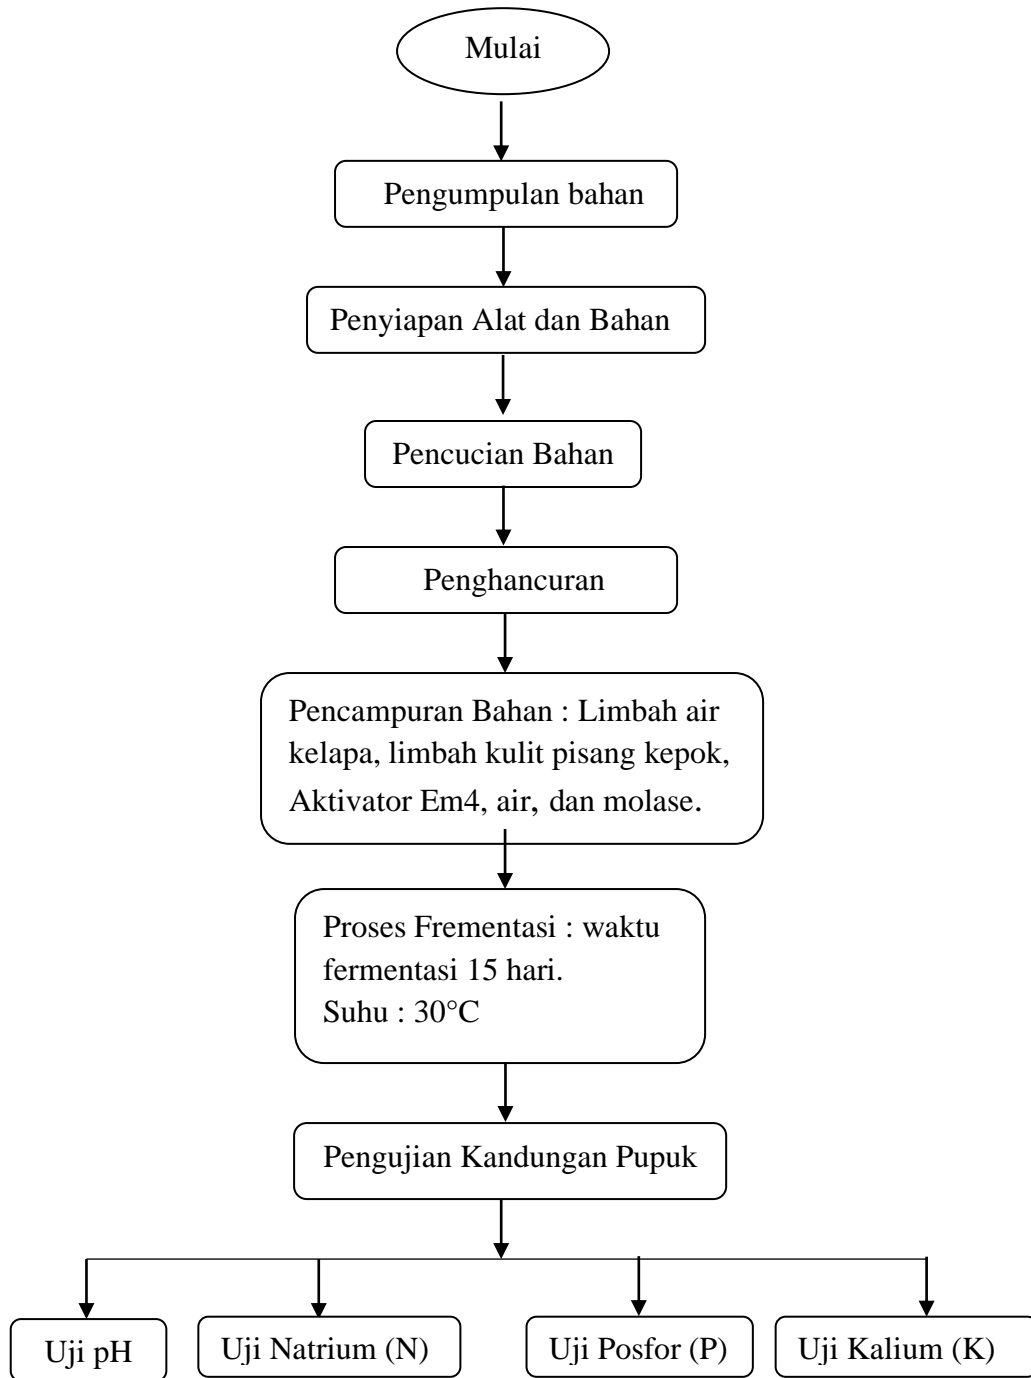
Mulai

Pengumpulan bahan

Penyiapan Alat dan Bahan

Pencucian Bahan

Penghancuran

Pencampuran Bahan : Limbah air kelapa, limbah kulit pisang kepok, Aktivator Em4, air, dan molase.

Proses Frementasi : waktu fermentasi 15 hari.
Suhu : 30°C

Pengujian Kandungan Pupuk

Uji pH

Uji Natrium (N)

Uji Posfor (P)

Uji Kalium (K)